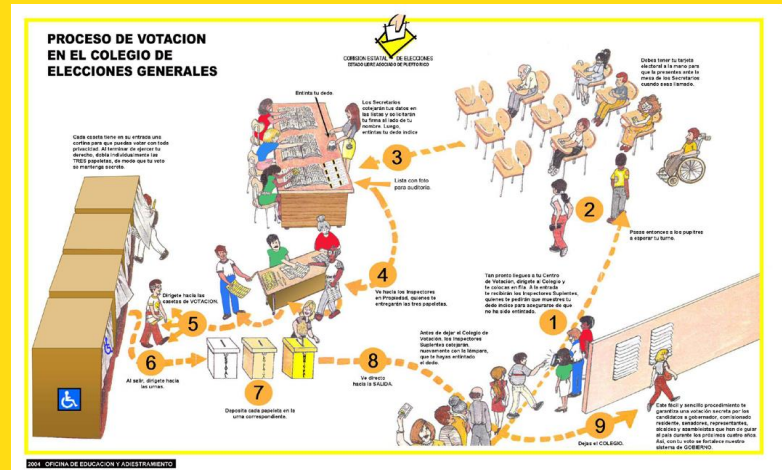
PROCESO DE VOTACION EN EL COLEGIO DE ELECCIONES GENERALES

COMISION ESTATAL DE ELECCIONES
ESTADO LIBRE ASOCIADO DE PUERTO RICO

Debes tener tu tarjeta electoral a la mano para que la presentes ante la mesa de los Secretarios cuando seas llamado.

Entinta tu dedo.

Los Secretarios cotejarán tus datos en las listas y solicitarán tu firma al lado de tu nombre. Luego, entintan tu dedo índice

3

Lista con foto para auditoría

Cada caseta tiene en su entrada una cortina para que puedas votar con toda privacidad. Al terminar de ejercer tu derecho, dobla individualmente las TRES papeletas, de modo que tu voto se mantenga secreto.

2

Pasa entonces a los pupitres a esperar tu turno.

4

Ve hacia los Inspectores en Propiedad, quienes te entregarán las tres papeletas.

Dirígete hacia las casetas de VOTACION.

5

Tan pronto llegues a tu Centro de Votación, dirígete al Colegio y te colocas en fila. A la entrada te recibirán los Inspectores Suplentes, quienes te pedirán que muestres tu dedo índice para asegurarse de que no ha sido entintado.

1

6

Al salir, dirígete hacia las urnas.

Antes de dejar el Colegio de Votación, los Inspectores Suplentes cotejarán, nuevamente con la lámpara, que le hayan entintado el dedo.

8

Ve directo hacia la SALIDA.

7

Deposita cada papeleta en la urna correspondiente.

9

Deja el COLEGIO.

Este fácil y sencillo procedimiento te garantiza una votación secreta por los candidatos a gobernador, comisionado residente, senadores, representantes, alcaldes y asambleístas que han de guiar el país durante los próximos cuatro años. Así, con tu voto se fortalece nuestro sistema de GOBIERNO.

2004 OFICINA DE EDUCACION Y ADIESTRAMIENTO